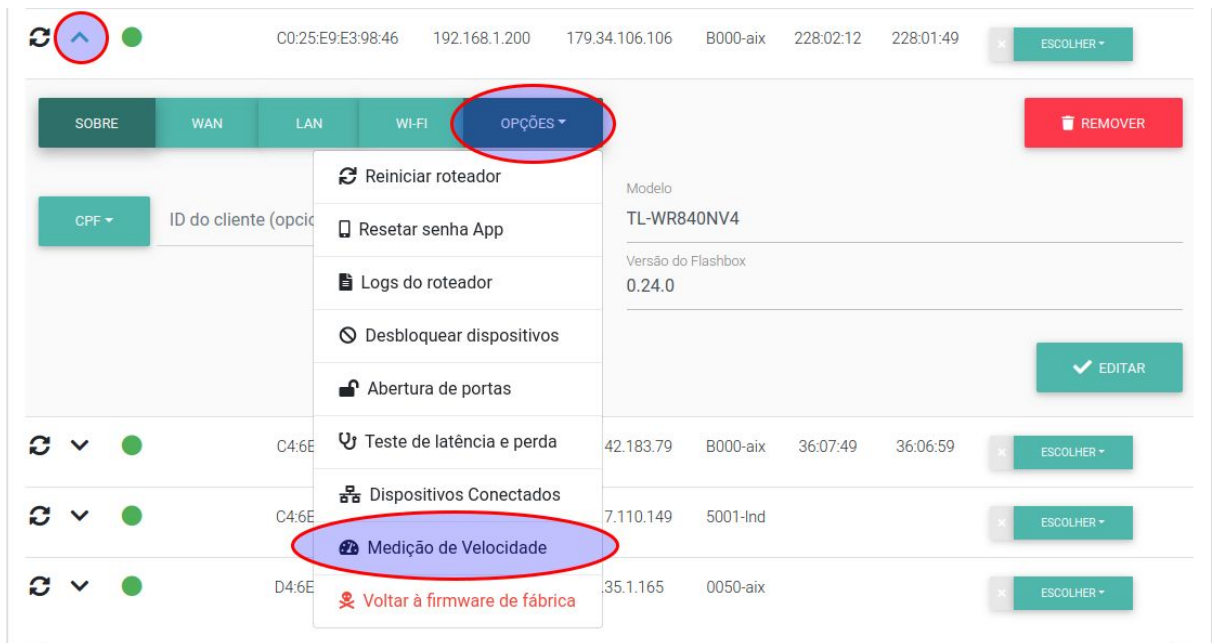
C0:25:E9:E3:98:46 192.168.1.200 179.34.106.106 B000-aix 228:02:12 228:01:49 × ESCOLHER

SOBRE WAN LAN WI-FI OPÇÕES

REMOVER

CPF

ID do cliente (opcio

Reiniciar roteador

Resetar senha App

Logs do roteador

Desbloquear dispositivos

Abertura de portas

Teste de latência e perda

Dispositivos Conectados

Medição de Velocidade

Voltar à firmware de fábrica

Modelo
TL-WR840NV4

Versão do Flashbox
0.24.0

EDITAR

C4:6E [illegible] 42.183.79 B000-aix 36:07:49 36:06:59 × ESCOLHER

C4:6E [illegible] 7.110.149 5001-Ind × ESCOLHER

D4:6E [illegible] 35.1.165 0050-aix × ESCOLHER